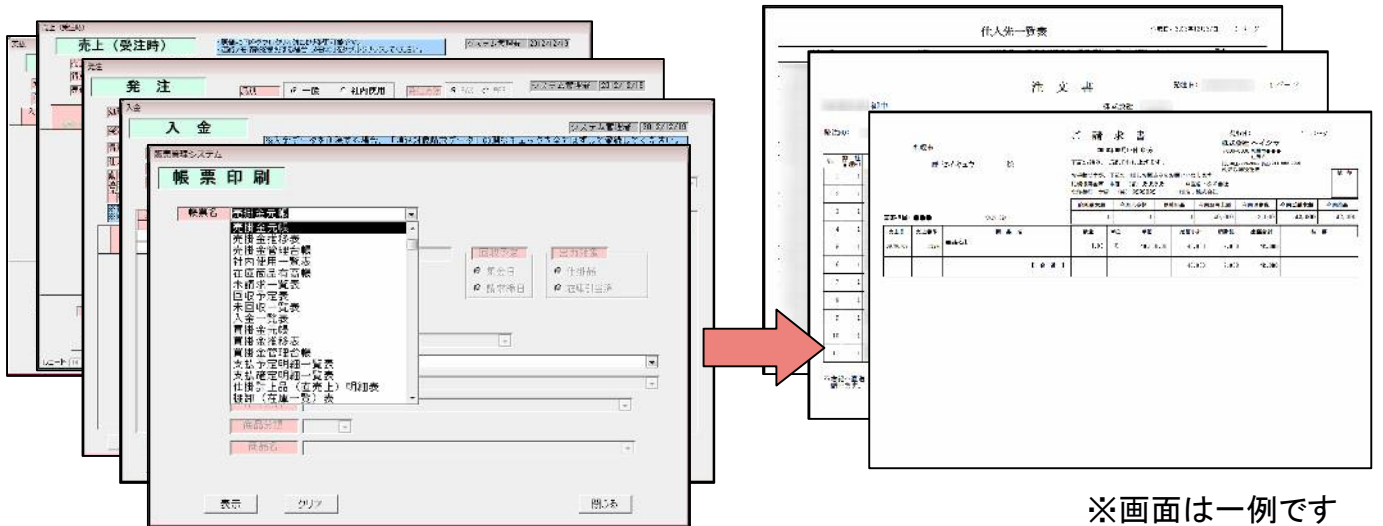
売上（受注時）

発 注

一般　社内使用

入 金

販売管理システム

帳 票 印 刷

帳票名　売掛金元帳

売掛金元帳
売掛金推移表
売掛金管理台帳
社内使用一覧表
在庫商品台帳
未請求一覧表
回収予定表
未回収一覧表
入金一覧表
買掛金元帳
買掛金推移表
買掛金管理台帳
支払予定明細一覧表
支払確定明細一覧表
仕掛計上品（在売上）明細表
棚卸（在庫一覧）表

回収予定　出力対象

売上日　仕掛品

回収予定日　在庫引当済

商品分類

商品名

表示　クリア　閉じる

仕入先一覧表

注 文 書

御請求書

※画面は一例です